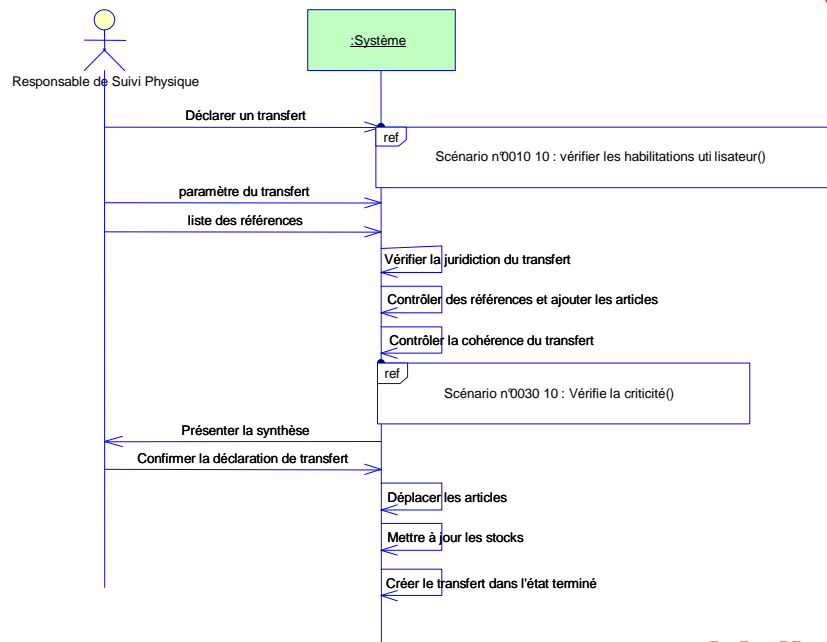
:Système

Responsable de Suivi Physique

Déclarer un transfert

ref

Scénario n°0010 10 : vérifier les habilitations uti lisateur()

paramètre du transfert

liste des références

Vérifier la juridiction du transfert

Contrôler des références et ajouter les articles

Contrôler la cohérence du transfert

ref

Scénario n°0030 10 : Vérifie la criticité()

Présenter la synthèse

Confirmer la déclaration de transfert

Déplacer les articles

Mettre à jour les stocks

Créer le transfert dans l'état terminé